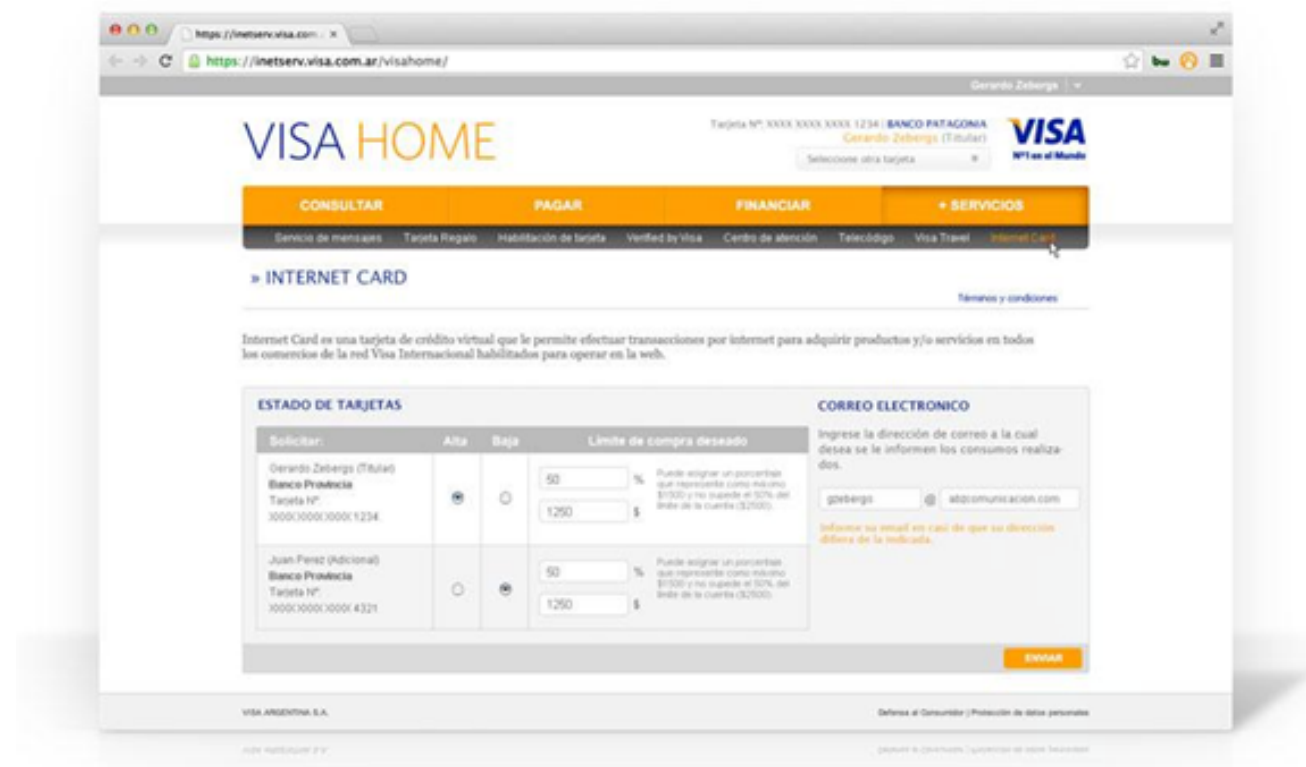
https://inetserv.visa.com ×

https://inetserv.visa.com.ar/visahome/

Gerardo Zebergs

VISA HOME

Tarjeta Nº: XXXX XXXX XXXX 1234 | BANCO PATAGONIA
Gerardo Zebergs (Titular)
Seleccione otra tarjeta

VISA
Nº1 en el Mundo

CONSULTAR | PAGAR | FINANCIAR | + SERVICIOS

Servicio de mensajes | Tarjeta Regalo | Habilitación de tarjeta | Verified by Visa | Centro de atención | Telecódigo | Visa Travel | Internet Card

» INTERNET CARD

Términos y condiciones

Internet Card es una tarjeta de crédito virtual que le permite efectuar transacciones por internet para adquirir productos y/o servicios en todos los comercios de la red Visa Internacional habilitados para operar en la web.

ESTADO DE TARJETAS

| Solicitar: | Alta | Baja | Límite de compra deseado |
|---|---|---|---|
| Gerardo Zebergs (Titular) Banco Provincia Tarjeta Nº: XXXXXXXXXXXX1234 | | | 50 % 1250 $ Puede asignar un porcentaje que represente como máximo $1500 y no supere el 50% del límite de la cuenta ($2500). |
| Juan Perez (Adicional) Banco Provincia Tarjeta Nº: XXXXXXXXXXXX4321 | | | 50 % 1250 $ Puede asignar un porcentaje que represente como máximo $1500 y no supere el 50% del límite de la cuenta ($2500). |

CORREO ELECTRONICO

Ingrese la dirección de correo a la cual desea se le informen los consumos realizados.

gzebergs @ abzcomunicacion.com

Informe su email en caso de que su dirección difiera de la indicada.

ENVIAR

VISA ARGENTINA S.A.

Defensa al Consumidor | Protección de datos personales